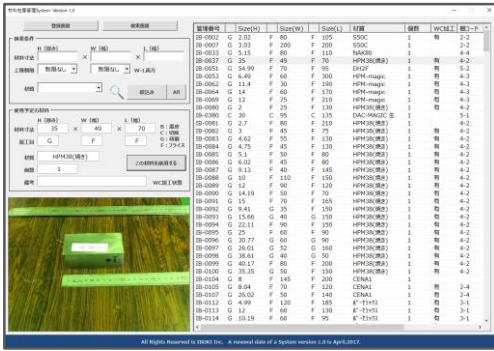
材料在庫管理System Version 1.0

登録画面 検索画面

検索条件
H (厚み) W (幅) L (長)
材料寸法 × ×
上限制限 制限なし 制限なし W-L高方
材質
絞込み All

使用予定の材料
H (厚み) W (幅) L (長)
材料寸法 35 × 40 × 70
S : 黒皮
C : 切断
G : 研削
F : フライス
加工面 G F F
材質 HPM38(焼き)
個数 1
この材料を使用する
備考 WC加工状態

| 管理番号 | Size(H) | Size(W) | Size(L) | 材質 | 個数 | WC加工 | 棚コード |
|---|---|---|---|---|---|---|---|
| IB-0002 | G 2.02 | F 80 | F 105 | S50C | 1 | | 2-2 |
| IB-0007 | G 3.03 | F 200 | F 200 | S50C | 2 | | 2-2 |
| IB-0037 | G 5.15 | F 80 | F 110 | NAK80 | 1 | | 4-4 |
| IB-0051 | G 35 | F 49 | F 70 | HPM38(焼き) | 1 | 有 | 4-2 |
| IB-0053 | G 6.49 | F 60 | F 300 | HPM-magic | 1 | 有 | 4-3 |
| IB-0062 | G 11.4 | F 30 | F 190 | HPM-magic | 1 | 有 | 4-3 |
| IB-0064 | G 14 | F 60 | F 170 | HPM-magic | 1 | 有 | 4-3 |
| IB-0069 | G 12 | F 75 | F 210 | HPM-magic | 1 | 有 | 4-3 |
| IB-0080 | G 2 | F 25 | F 130 | HPM38(焼き) | 1 | 有 | 4-2 |
| IB-0081 | G 2.7 | F 80 | F 210 | HPM38(焼き) | 1 | 有 | 4-2 |
| IB-0082 | G 3 | F 45 | F 75 | HPM38(焼き) | 1 | 有 | 4-2 |
| IB-0083 | G 4.62 | F 55 | F 130 | HPM38(焼き) | 1 | 有 | 4-2 |
| IB-0084 | G 4.75 | F 45 | F 130 | HPM38(焼き) | 1 | 有 | 4-2 |
| IB-0085 | G 5.1 | F 50 | F 80 | HPM38(焼き) | 1 | 有 | 4-2 |
| IB-0086 | G 6.02 | F 45 | F 80 | HPM38(焼き) | 1 | 有 | 4-2 |
| IB-0087 | G 9.13 | F 40 | F 145 | HPM38(焼き) | 1 | 有 | 4-2 |
| IB-0088 | G 10 | F 110 | F 150 | HPM38(焼き) | 1 | 有 | 4-2 |
| IB-0089 | G 12 | F 90 | F 120 | HPM38(焼き) | 1 | 有 | 4-2 |
| IB-0090 | G 14.19 | F 50 | F 70 | HPM38(焼き) | 1 | 有 | 4-2 |
| IB-0091 | G 15 | F 70 | F 165 | HPM38(焼き) | 1 | 有 | 4-2 |
| IB-0092 | G 9.41 | F 35 | F 150 | HPM38(焼き) | 1 | 有 | 4-2 |
| IB-0093 | G 15.66 | G 40 | G 150 | HPM38(焼き) | 1 | 有 | 4-2 |
| IB-0094 | G 22.11 | F 90 | F 150 | HPM38(焼き) | 1 | 有 | 4-2 |
| IB-0095 | G 25 | F 60 | F 90 | HPM38(焼き) | 1 | 有 | 4-2 |
| IB-0096 | G 30.77 | G 60 | G 90 | HPM38(焼き) | 1 | 有 | 4-2 |
| IB-0097 | G 26.01 | G 52 | G 160 | HPM38(焼き) | 1 | 有 | 4-2 |
| IB-0098 | G 38.61 | G 40 | G 50 | HPM38(焼き) | 1 | 有 | 4-2 |
| IB-0099 | G 40.17 | F 80 | F 200 | HPM38(焼き) | 1 | 有 | 4-2 |
| IB-0100 | G 35.35 | G 50 | F 150 | HPM38(焼き) | 1 | 有 | 4-2 |
| IB-0104 | G 8 | F 145 | F 200 | CENA1 | 1 | | |
| IB-0105 | G 8.04 | F 70 | F 220 | CENA1 | 1 | 有 | 2-4 |
| IB-0107 | G 26.02 | F 50 | F 140 | CENA1 | 1 | 有 | 2-4 |
| IB-0112 | G 4.99 | F 120 | F 185 | ｽﾀｰﾊﾞｯｸｽ | 1 | 有 | 3-1 |
| IB-0113 | G 12 | F 60 | F 130 | ｽﾀｰﾊﾞｯｸｽ | 1 | 有 | 3-1 |
| IB-0114 | G 10.19 | F 60 | F 95 | ｽﾀｰﾊﾞｯｸｽ | 1 | 有 | 3-1 |

All Rights Reserved is EBUKI Inc. A renewal date of a System version 1.0 is April,2017.